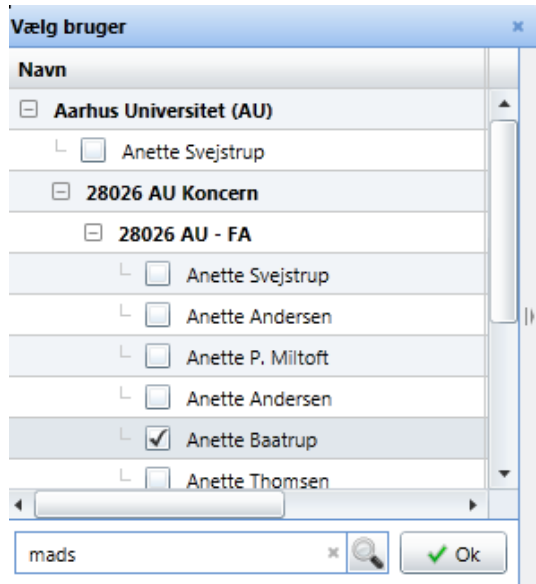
Vælg bruger

Navn

Aarhus Universitet (AU)

Anette Svejstrup

28026 AU Koncern

28026 AU - FA

Anette Svejstrup

Anette Andersen

Anette P. Miltoft

Anette Andersen

Anette Baatrup

Anette Thomsen

mads

Ok